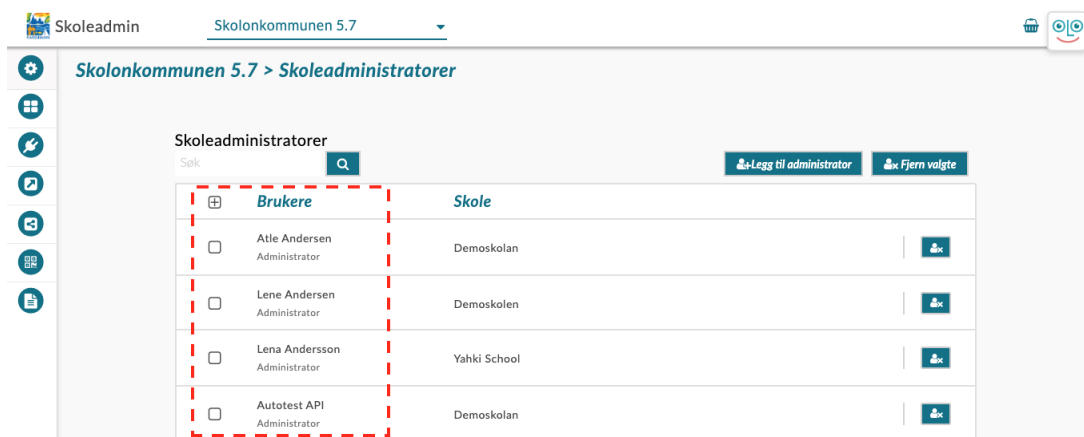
Skoleadmin Skolonkommunen 5.7

Skolonkommunen 5.7 > Skoleadministratorer

Skoleadministratorer

Søk

Legg til administrator Fjern valgte

| | Brukere | Skole |
|---|---|---|
| | Atle Andersen Administrator | Demoskolan |
| | Lene Andersen Administrator | Demoskolen |
| | Lena Andersson Administrator | Yahki School |
| | Autotest API Administrator | Demoskolan |